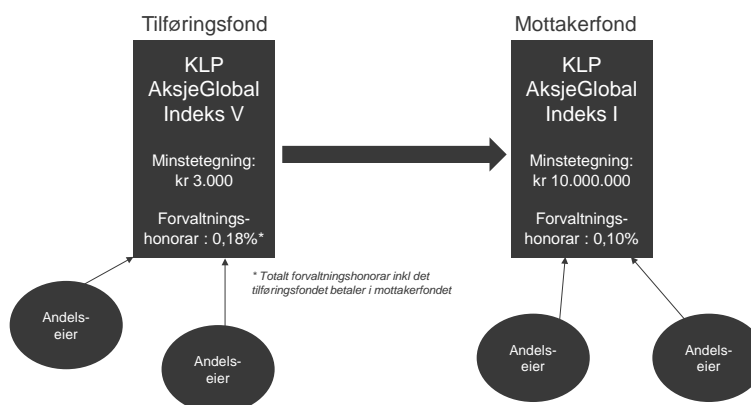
Tilføringsfond

KLP AksjeGlobal Indeks V

Minstetegning: kr 3.000

Forvaltnings-honorar : 0,18%*

Mottakerfond

KLP AksjeGlobal Indeks I

Minstetegning: kr 10.000.000

Forvaltnings-honorar : 0,10%

* Totalt forvaltningshonorar inkl det tilføringsfondet betaler i mottakerfondet

Andels-eier

Andels-eier

Andels-eier

Andels-eier